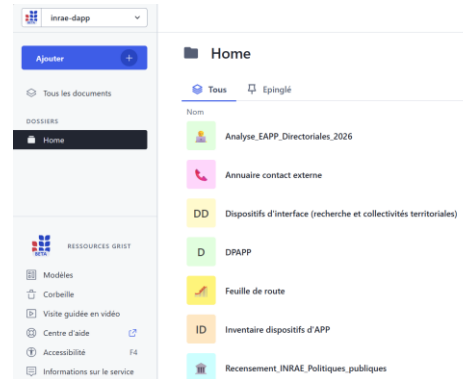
inrae-dapp

Ajouter +

Tous les documents

DOSSIERS

Home

BETA

RESSOURCES GRIST

Modèles

Corbeille

Visite guidée en vidéo

Centre d'aide

Accessibilité F4

Informations sur le service

Home

Tous

Epinglé

Nom

Analyse_EAPP_Directoriales_2026

Annuaire contact externe

DD Dispositifs d'interface (recherche et collectivités territoriales)

D DPAPP

Feuille de route

ID Inventaire dispositifs d'APP

Recensement_INRAE_Politiques_publiques